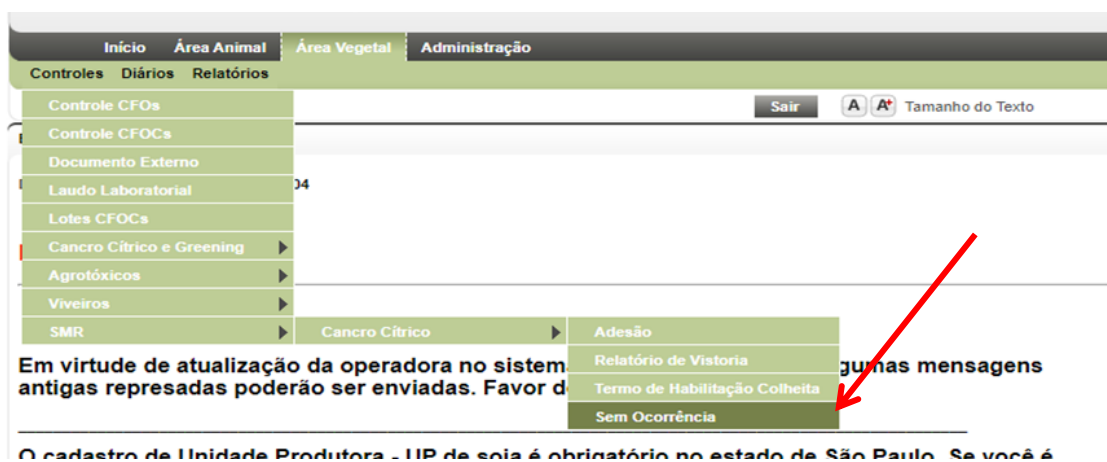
Início Área Animal Área Vegetal Administração

Controles Diários Relatórios

Controle CFOs
Controle CFOCs
Documento Externo
Laudo Laboratorial
Lotes CFOCs
Cancro Cítrico e Greening
Agrotóxicos
Viveiros
SMR

Cancro Cítrico

Adesão
Relatório de Vistoria
Termo de Habilitação Colheita
Sem Ocorrência

Sair A A+ Tamanho do Texto

04

Em virtude de atualização da operadora no sistema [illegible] gumas mensagens antigas represadas poderão ser enviadas. Favor d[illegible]

O cadastro de Unidade Produtora - UP de soja é obrigatório no estado de São Paulo. Se você é